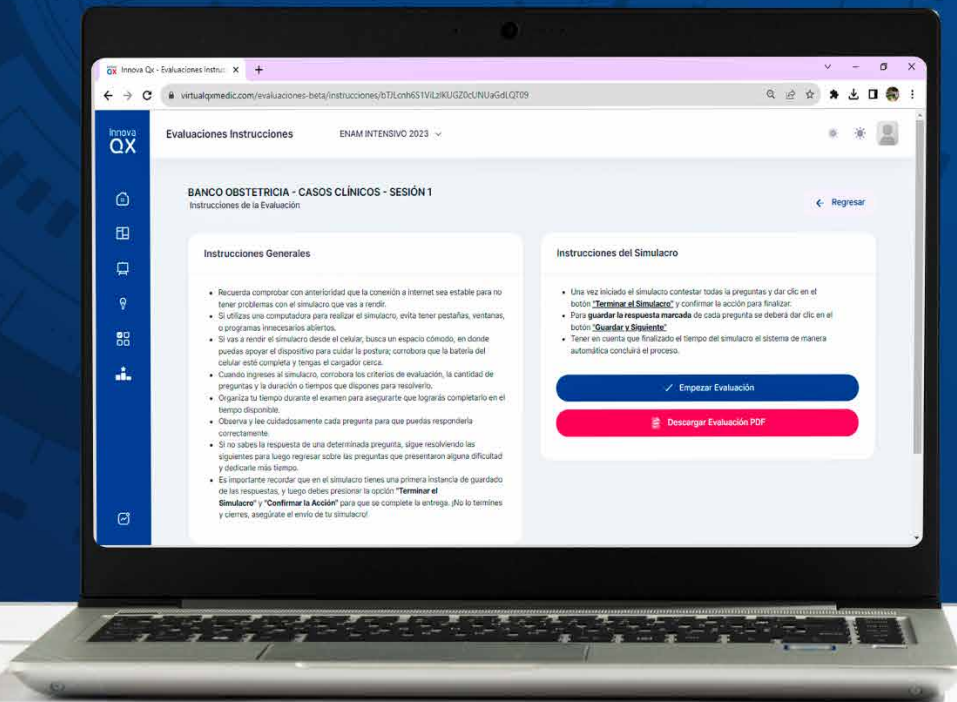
Innova Qx - Evaluaciones Instruc ×

virtualqxmedic.com/evaluaciones-beta/instrucciones/bTJLcnh6S1ViLzlKUGZ0cUNUaGdLQT09

Innova QX

Evaluaciones Instrucciones

ENAM INTENSIVO 2023

BANCO OBSTETRICIA - CASOS CLÍNICOS - SESIÓN 1

Instrucciones de la Evaluación

Regresar

Instrucciones Generales

- Recuerda comprobar con anterioridad que la conexión a internet sea estable para no tener problemas con el simulacro que vas a rendir.
- Si utilizas una computadora para realizar el simulacro, evita tener pestañas, ventanas, o programas innecesarios abiertos.
- Si vas a rendir el simulacro desde el celular, busca un espacio cómodo, en donde puedas apoyar el dispositivo para cuidar la postura; corrobora que la batería del celular esté completa y tengas el cargador cerca.
- Cuando ingreses al simulacro, corrobora los criterios de evaluación, la cantidad de preguntas y la duración o tiempos que dispones para resolverlo.
- Organiza tu tiempo durante el examen para asegurarte que lograrás completarlo en el tiempo disponible.
- Observa y lee cuidadosamente cada pregunta para que puedas responderla correctamente.
- Si no sabes la respuesta de una determinada pregunta, sigue resolviendo las siguientes para luego regresar sobre las preguntas que presentaron alguna dificultad y dedicarle más tiempo.
- Es importante recordar que en el simulacro tienes una primera instancia de guardado de las respuestas, y luego debes presionar la opción "Terminar el Simulacro" y "Confirmar la Acción" para que se complete la entrega. ¡No lo termines y cierres, asegúrate el envío de tu simulacro!

Instrucciones del Simulacro

- Una vez iniciado el simulacro contestar todas la preguntas y dar clic en el botón "Terminar el Simulacro" y confirmar la acción para finalizar.
- Para guardar la respuesta marcada de cada pregunta se deberá dar clic en el botón "Guardar y Siguiente"
- Tener en cuenta que finalizado el tiempo del simulacro el sistema de manera automática concluirá el proceso.

Empezar Evaluación

Descargar Evaluación PDF